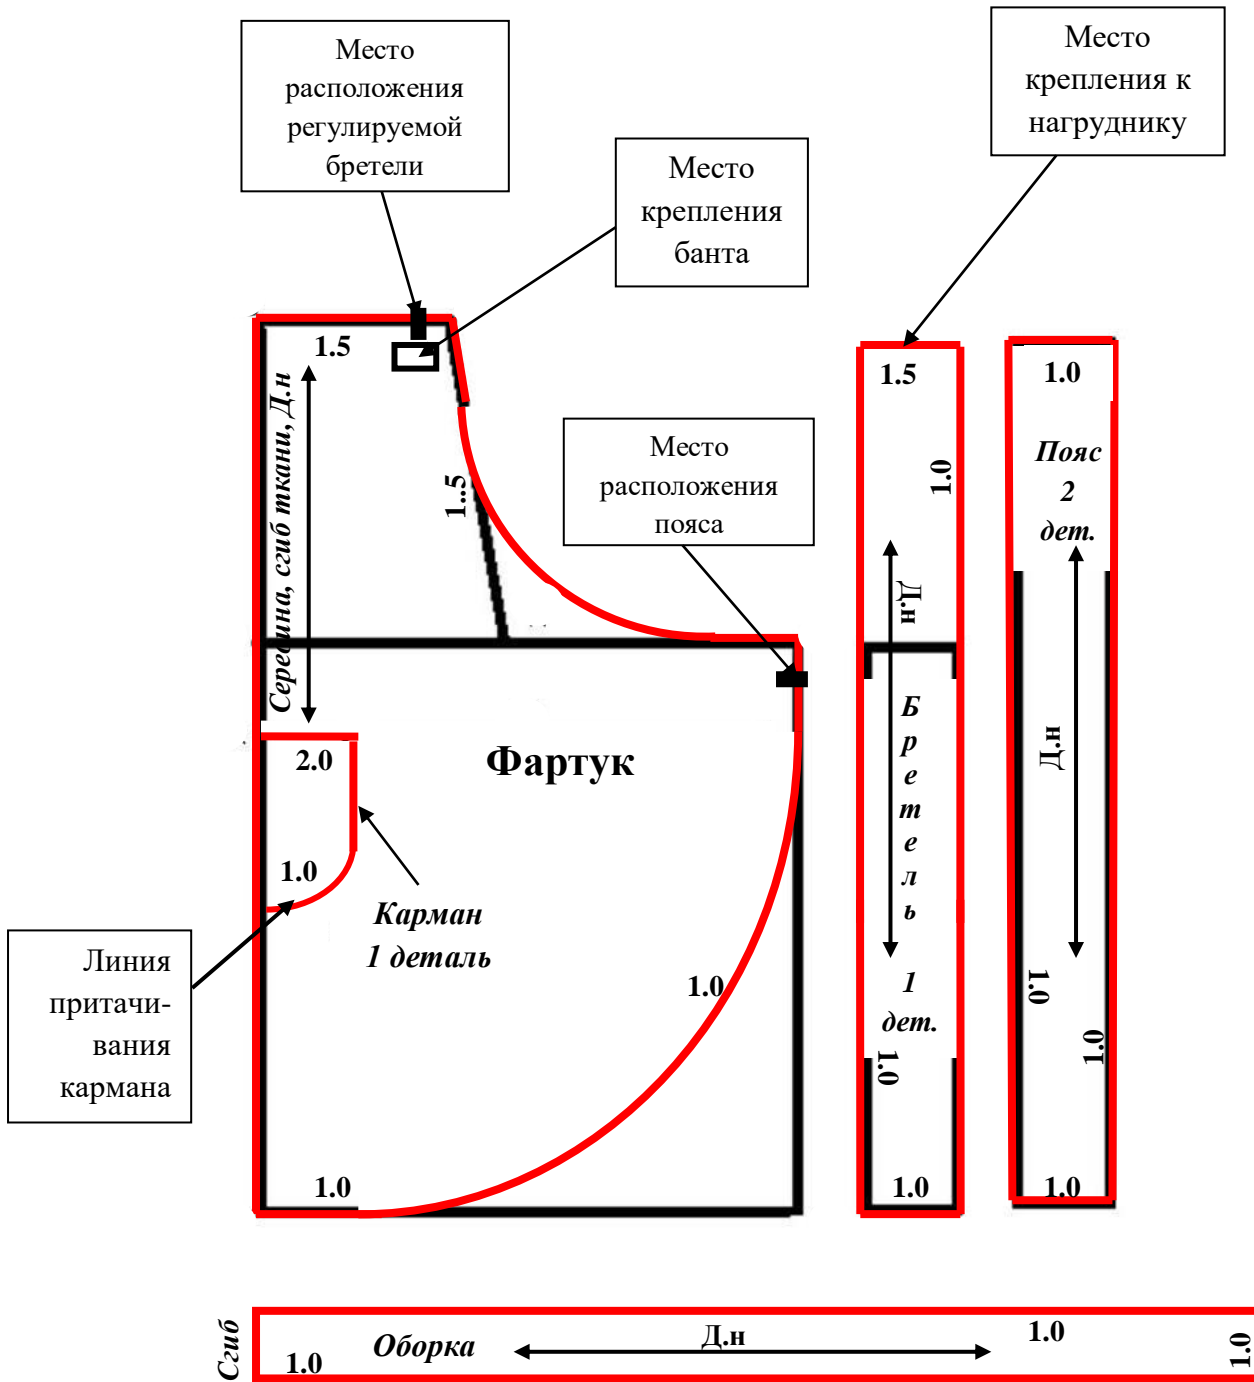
Место расположения регулируемой бретели

Место крепления банта

Место крепления к нагруднику

1.5

Середина, сгиб ткани, Д.н

1.5

Место расположения пояса

1.5

1.0

Д.н

Бретель

1 дет.

1.0

1.0

1.0

Пояс 2 дет.

Д.н

1.0

1.0

1.0

2.0

Фартук

1.0

Карман 1 деталь

Линия притачивания кармана

1.0

1.0

Сгиб

1.0

Оборка

Д.н

1.0

1.0